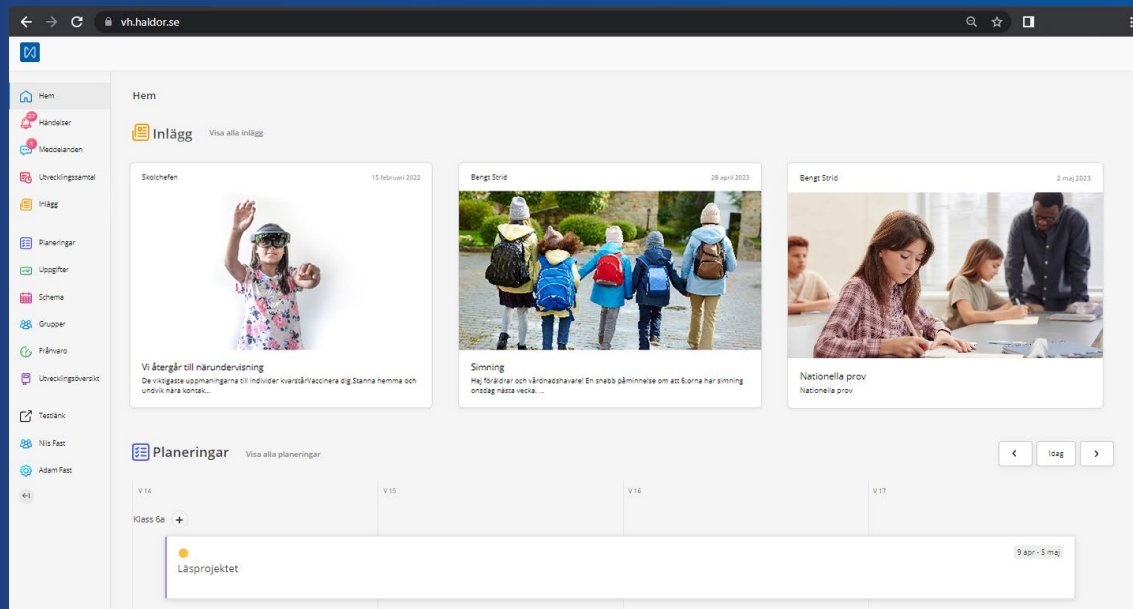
vh.haldor.se

Hem
27 Händelser
1 Meddelanden
Utvecklingssamtal
Inlägg
Planeringar
Uppgifter
Schema
Grupper
Frånvaro
Utvecklingsöversikt
Testlänk
Nils Fast
Adam Fast

Hem

Inlägg Visa alla inlägg

Skolchefen 15 februari 2022
Vi återgår till närundervisning
De viktigaste uppmaningarna till individer kvarstår:Vaccinera dig.Stanna hemma och undvik nära kontak...

Bengt Strid 28 april 2023
Simning
Hej föräldrar och vårdnadshavare! En snabb påminnelse om att 6:orna har simning onsdag nästa vecka. ...

Bengt Strid 2 maj 2023
Nationella prov
Nationella prov

Planeringar Visa alla planeringar

Idag

V 14 V 15 V 16 V 17

Klass 6a +

Läsprojektet 9 apr - 5 maj